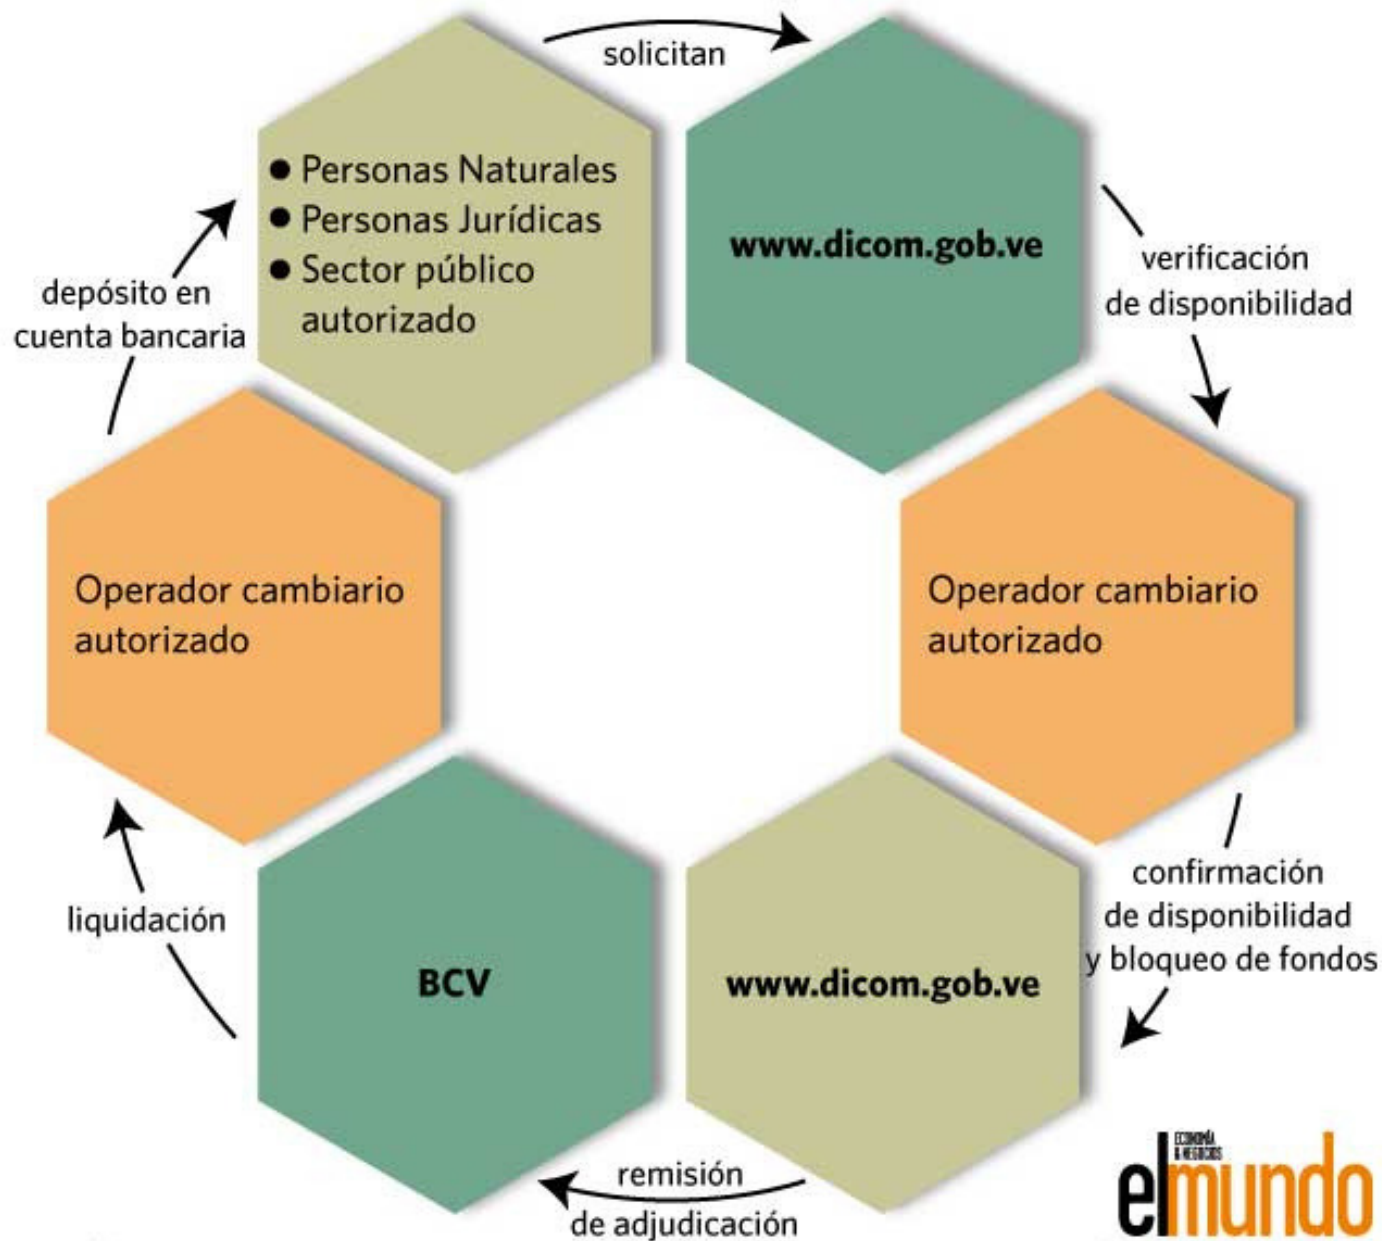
solicitan

• Personas Naturales
• Personas Jurídicas
• Sector público autorizado

www.dicom.gob.ve

verificación de disponibilidad

Operador cambiario autorizado

confirmación de disponibilidad y bloqueo de fondos

www.dicom.gob.ve

remisión de adjudicación

BCV

liquidación

Operador cambiario autorizado

depósito en cuenta bancaria

ECONOMÍA & NEGOCIOS
elmundo